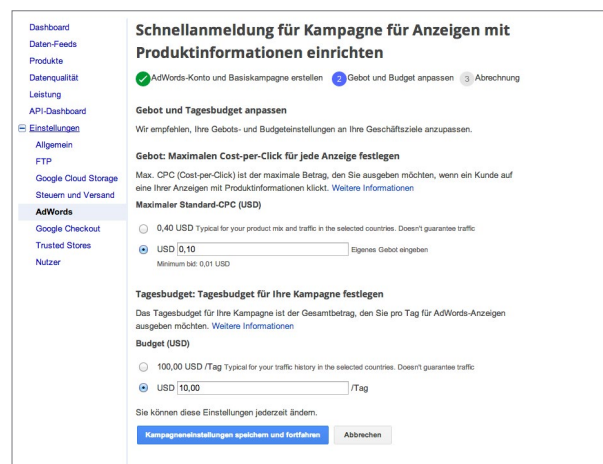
Dashboard
Daten-Feeds
Produkte
Datenqualität
Leistung
API-Dashboard
Einstellungen
Allgemein
FTP
Google Cloud Storage
Steuern und Versand
AdWords
Google Checkout
Trusted Stores
Nutzer

Schnellanmeldung für Kampagne für Anzeigen mit Produktinformationen einrichten

AdWords-Konto und Basiskampagne erstellen 2 Gebot und Budget anpassen 3 Abrechnung

Gebot und Tagesbudget anpassen

Wir empfehlen, Ihre Gebots- und Budgeteinstellungen an Ihre Geschäftsziele anzupassen.

Gebot: Maximalen Cost-per-Click für jede Anzeige festlegen

Max. CPC (Cost-per-Click) ist der maximale Betrag, den Sie ausgeben möchten, wenn ein Kunde auf eine Ihrer Anzeigen mit Produktinformationen klickt. Weitere Informationen

Maximaler Standard-CPC (USD)

0,40 USD Typical for your product mix and traffic in the selected countries. Doesn't guarantee traffic

USD 0,10 Eigenes Gebot eingeben

Minimum bid: 0,01 USD

Tagesbudget: Tagesbudget für Ihre Kampagne festlegen

Das Tagesbudget für Ihre Kampagne ist der Gesamtbetrag, den Sie pro Tag für AdWords-Anzeigen ausgeben möchten. Weitere Informationen

Budget (USD)

100,00 USD /Tag Typical for your traffic history in the selected countries. Doesn't guarantee traffic

USD 10,00 /Tag

Sie können diese Einstellungen jederzeit ändern.

Kampagneneinstellungen speichern und fortfahren Abbrechen